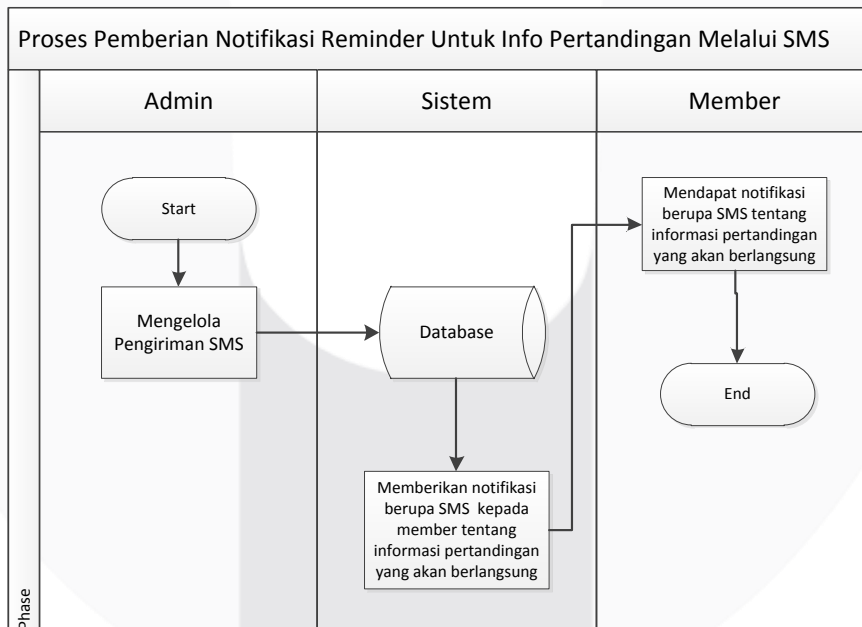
Proses Pemberian Notifikasi Reminder Untuk Info Pertandingan Melalui SMS

Admin

Sistem

Member

Start

Mengelola Pengiriman SMS

Database

Memberikan notifikasi berupa SMS kepada member tentang informasi pertandingan yang akan berlangsung

Mendapat notifikasi berupa SMS tentang informasi pertandingan yang akan berlangsung

End

Phase